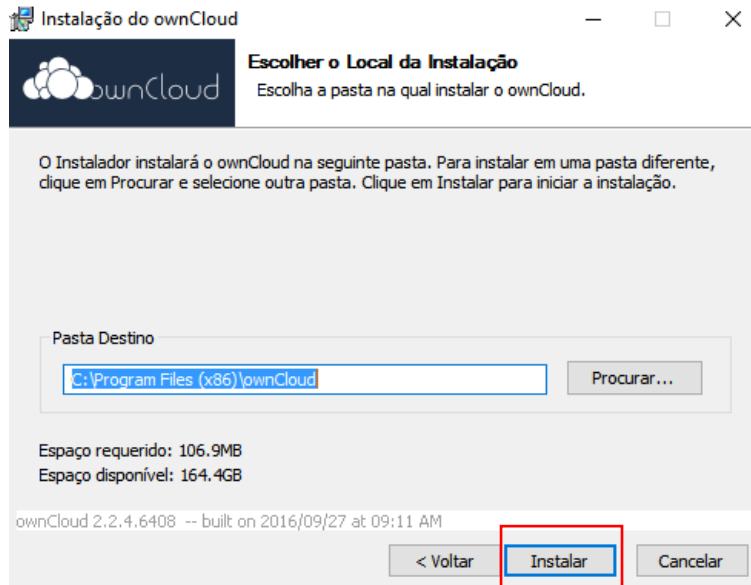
Instalação do ownCloud

ownCloud

Escolher o Local da Instalação
Escolha a pasta na qual instalar o ownCloud.

O Instalador instalará o ownCloud na seguinte pasta. Para instalar em uma pasta diferente, clique em Procurar e selecione outra pasta. Clique em Instalar para iniciar a instalação.

Pasta Destino

C:\Program Files (x86)\ownCloud

Procurar...

Espaço requerido: 106.9MB
Espaço disponível: 164.4GB

ownCloud 2.2.4.6408 -- built on 2016/09/27 at 09:11 AM

< Voltar

Instalar

Cancelar